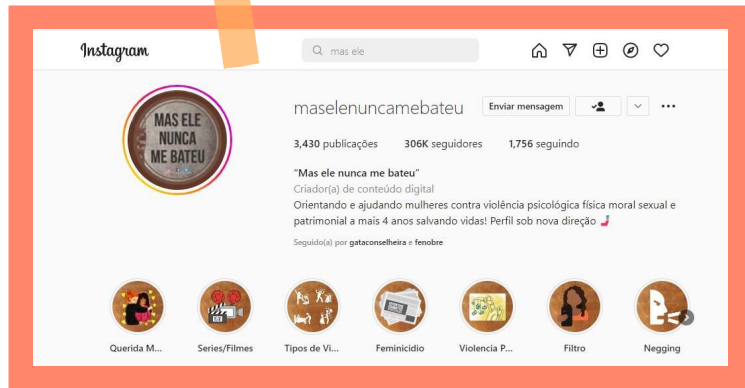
Instagram

mas ele

MAS ELE NUNCA ME BATEU

maselenuncamebateu

Enviar mensagem

3,430 publicações 306K seguidores 1,756 seguindo

"Mas ele nunca me bateu"

Criador(a) de conteúdo digital

Orientando e ajudando mulheres contra violência psicológica física moral sexual e patrimonial a mais 4 anos salvando vidas! Perfil sob nova direção

Seguido(a) por gataconselheira e fenobre

Querida M...

Series/Filmes

Tipos de Vi...

Feminicidio

Violencia P...

Filtro

Negging